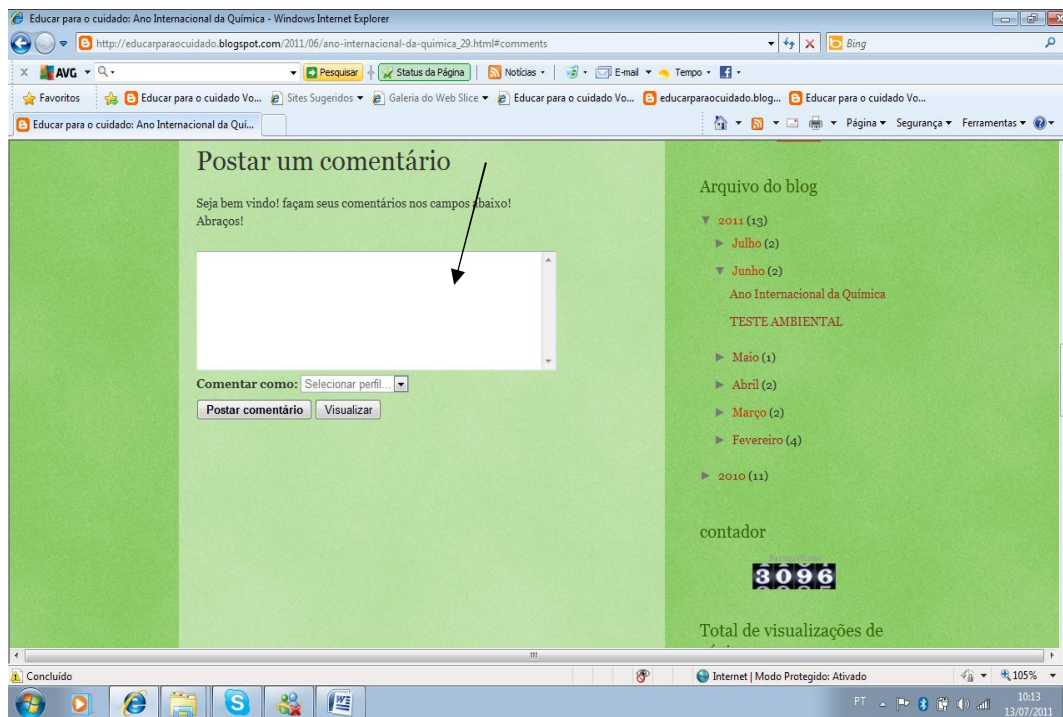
Educar para o cuidado: Ano Internacional da Química - Windows Internet Explorer

http://educarparaocuidado.blogspot.com/2011/06/ano-internacional-da-quimica_29.html#comments

Bing

AVG

Pesquisar

Status da Página

Notícias

E-mail

Tempo

Favoritos

Educar para o cuidado Vo...

Sites Sugeridos

Galeria do Web Slice

Educar para o cuidado Vo...

educarparaocuidado.blog...

Educar para o cuidado Vo...

Educar para o cuidado: Ano Internacional da Quí...

Página

Segurança

Ferramentas

Postar um comentário

Seja bem vindo! façam seus comentários nos campos abaixo! Abraços!

Comentar como: Selecionar perfil...

Postar comentário

Visualizar

Arquivo do blog

▼ 2011 (13)

► Julho (2)

▼ Junho (2)

Ano Internacional da Química

TESTE AMBIENTAL

► Maio (1)

► Abril (2)

► Março (2)

► Fevereiro (4)

► 2010 (11)

contador

3096

Total de visualizações de

Concluído

Internet | Modo Protegido: Ativado

105%

PT

10:13

13/07/2011